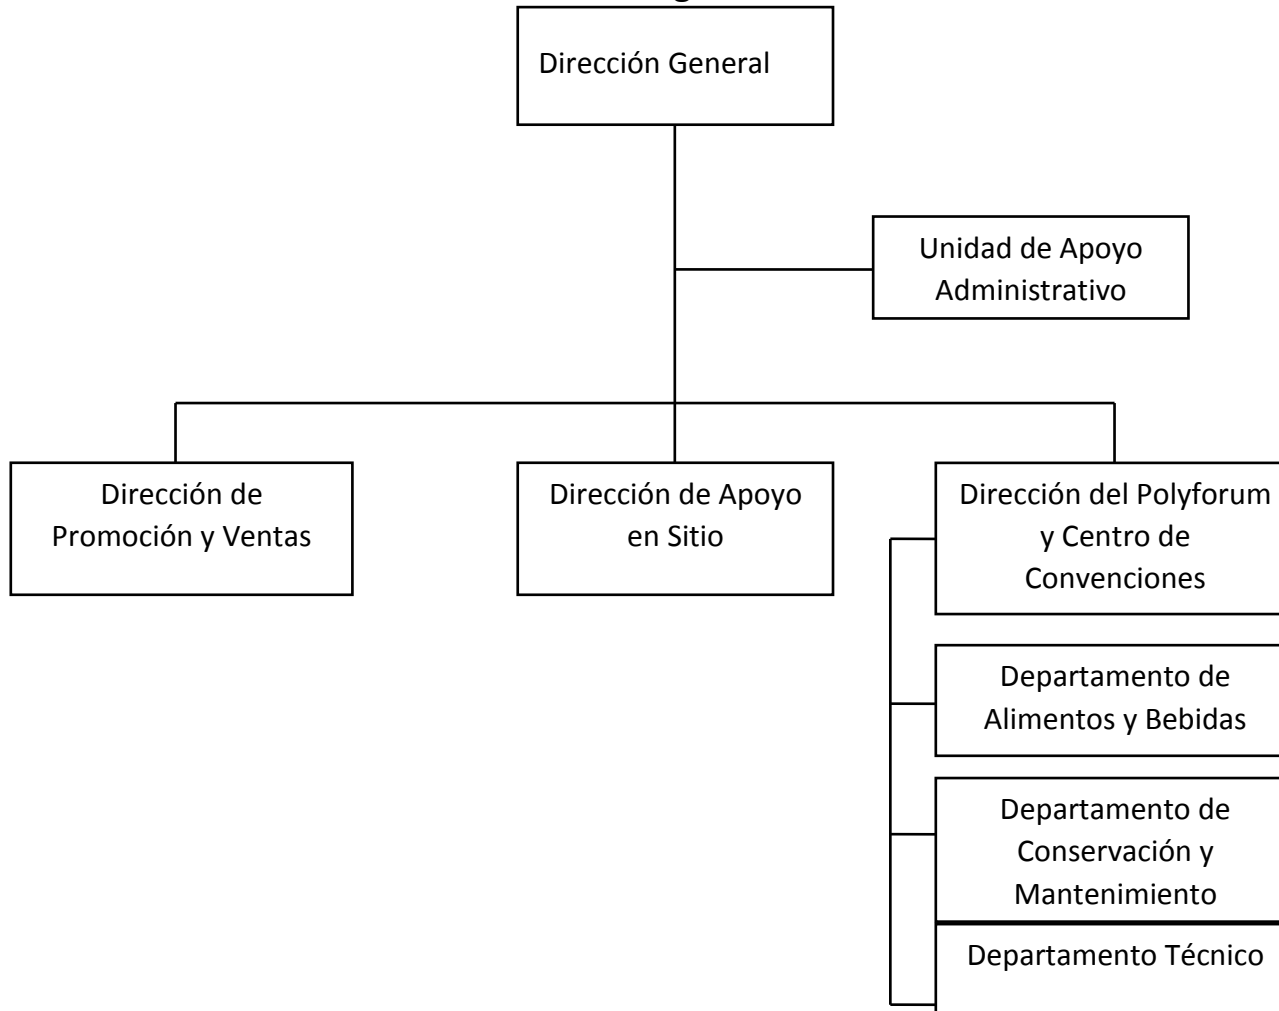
Dirección General

Unidad de Apoyo Administrativo

Dirección de Promoción y Ventas

Dirección de Apoyo en Sitio

Dirección del Polyforum y Centro de Convenciones

Departamento de Alimentos y Bebidas

Departamento de Conservación y Mantenimiento

Departamento Técnico